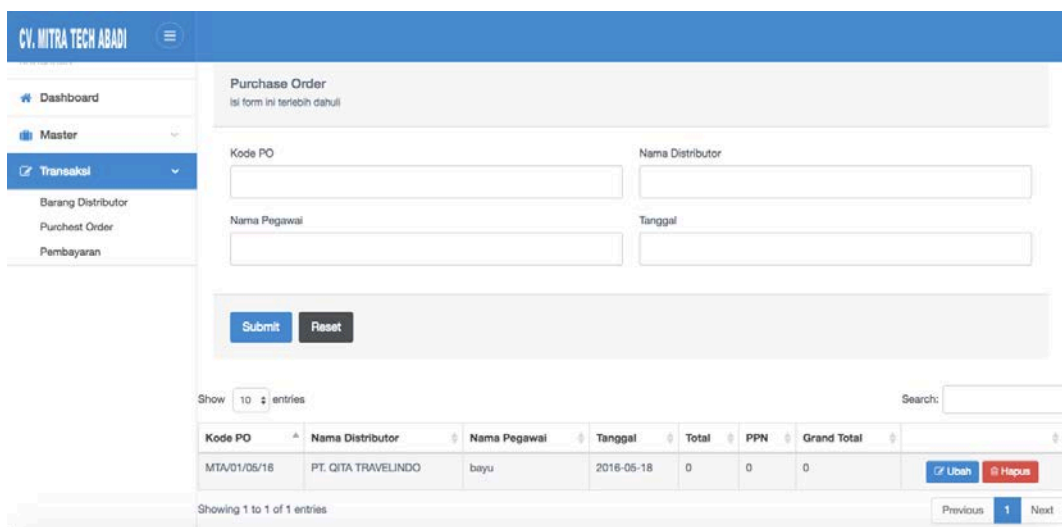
CV. MITRA TECH ABADI

Dashboard
Master
Transaksi
Barang Distributor
Purchest Order
Pembayaran

Purchase Order
Isi form ini terlebih dahuli

Kode PO
Nama Distributor
Nama Pegawai
Tanggal

Submit
Reset

Show 10 entries
Search:

| Kode PO | Nama Distributor | Nama Pegawai | Tanggal | Total | PPN | Grand Total | |
|---|---|---|---|---|---|---|---|
| MTA/01/05/16 | PT. QITA TRAVELINDO | bayu | 2016-05-18 | 0 | 0 | 0 | Ubah Hapus |

Showing 1 to 1 of 1 entries
Previous 1 Next